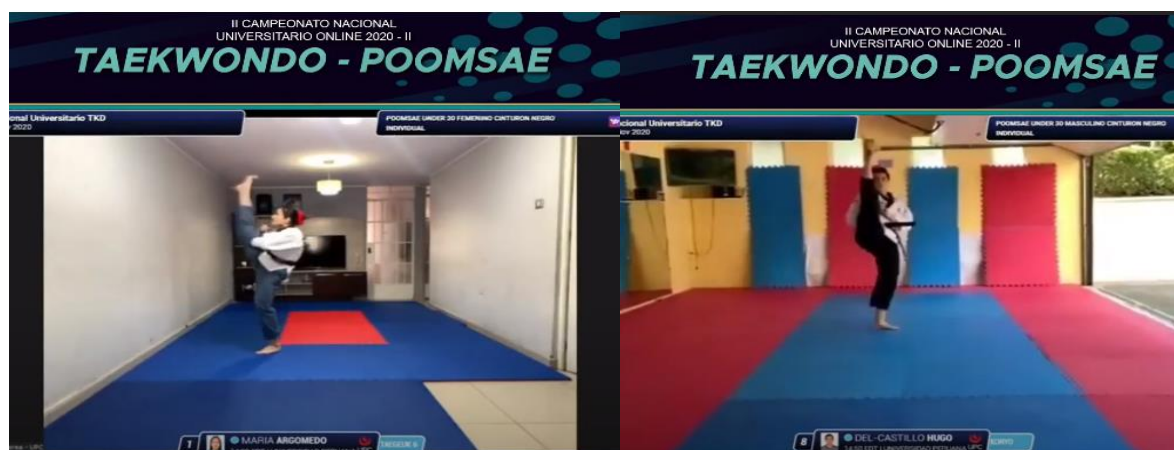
II CAMPEONATO NACIONAL
UNIVERSITARIO ONLINE 2020 - II
TAEKWONDO - POOMSAE

cional Universitario TKD
ov 2020

POOMSAE UNDER 30 FEMENINO CINTURON NEGRO
INDIVIDUAL

1 MARIA ARGOMEDO
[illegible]
TAEGEUK 6

II CAMPEONATO NACIONAL
UNIVERSITARIO ONLINE 2020 - II
TAEKWONDO - POOMSAE

cional Universitario TKD
ov 2020

POOMSAE UNDER 30 MASCULINO CINTURON NEGRO
INDIVIDUAL

8 DEL-CASTILLO HUGO
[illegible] UNIVERSIDAD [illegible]
KORYO